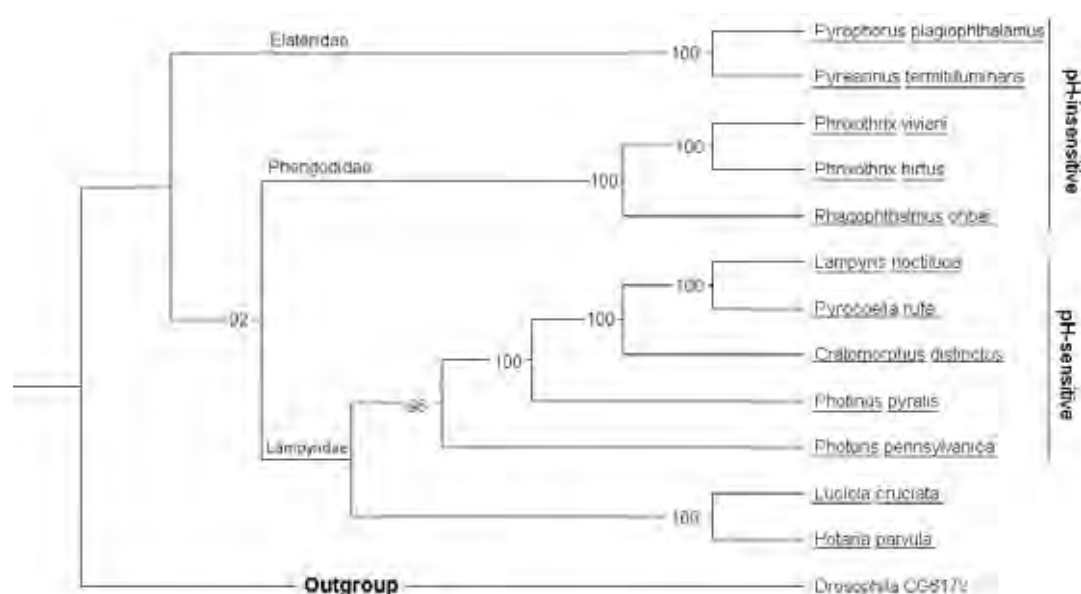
Elateridae
100
Pyrophorus plagiophthalamus
Pyrearinus termitilluminans
pH-insensitive
Phengodidae
100
100
Phrixothrix vivianii
Phrixothrix hirtus
Rhagophthalmus ohbai
100
Lampyris noctiluca
Pyrocoelia rufa
100
Cratomorphus distinctus
92
100
Photinus pyralis
pH-sensitive
96
Lampyridae
Photuris pennsylvanica
100
Luciola cruciata
Hotaria parvula
Outgroup
Drosophila CG6178